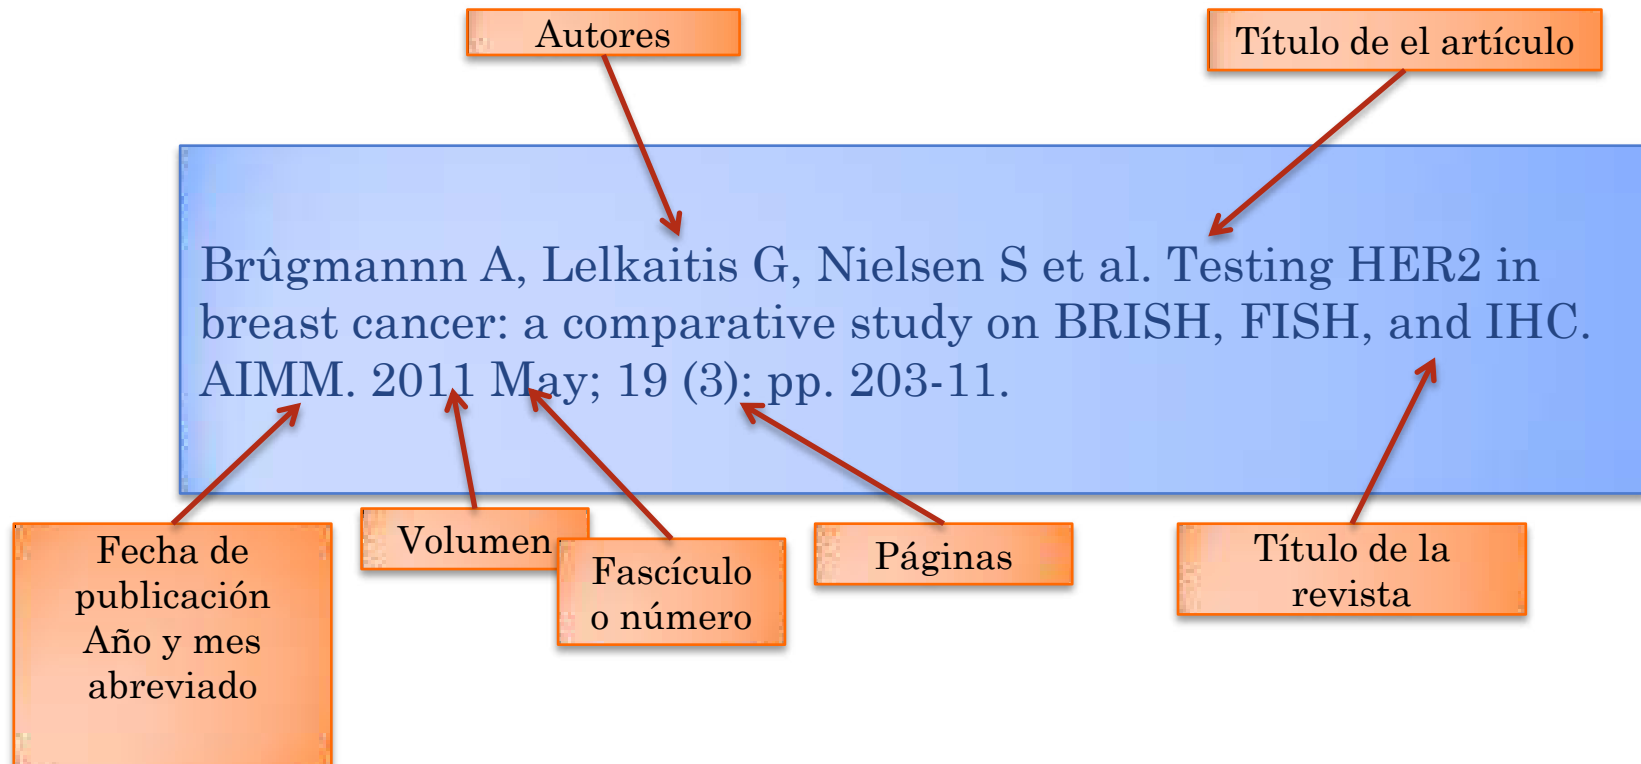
Autores

Título de el artículo

Brûgmannn A, Lelkaitis G, Nielsen S et al. Testing HER2 in breast cancer: a comparative study on BRISH, FISH, and IHC. AIMM. 2011 May; 19 (3): pp. 203-11.

Fecha de publicación Año y mes abreviado

Volumen

Fascículo o número

Páginas

Título de la revista